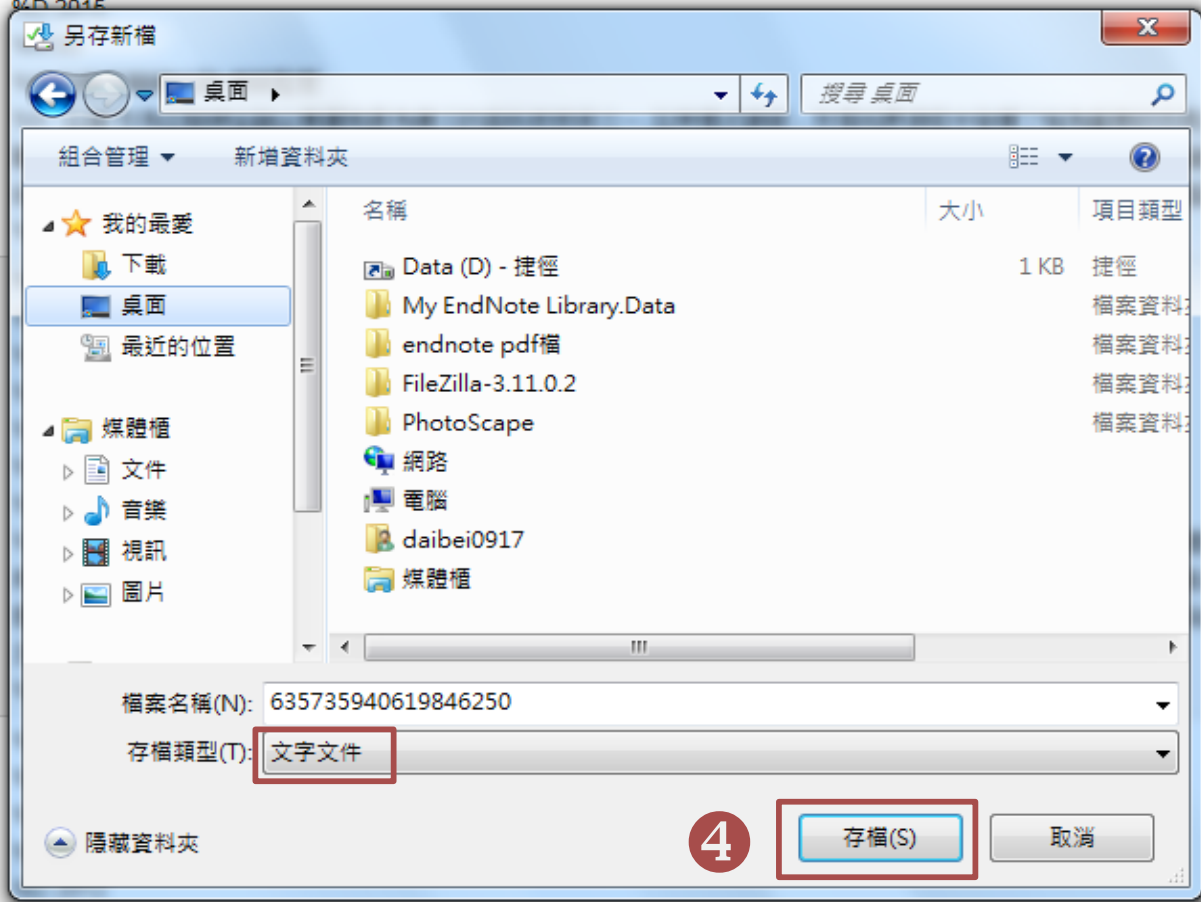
另存新檔

桌面 ▸

搜尋 桌面

組合管理 ▾ 新增資料夾

我的最愛
下載
桌面
最近的位置

媒體櫃
文件
音樂
視訊
圖片

| 名稱 | 大小 | 項目類型 |
|---|---|---|
| Data (D) - 捷徑 | 1 KB | 捷徑 |
| My EndNote Library.Data | | 檔案資料 |
| endnote pdf檔 | | 檔案資料 |
| FileZilla-3.11.0.2 | | 檔案資料 |
| PhotoScape | | 檔案資料 |
| 網路 | | |
| 電腦 | | |
| daibei0917 | | |
| 媒體櫃 | | |

檔案名稱(N): 635735940619846250
存檔類型(T): 文字文件

隱藏資料夾

4

存檔(S)
取消